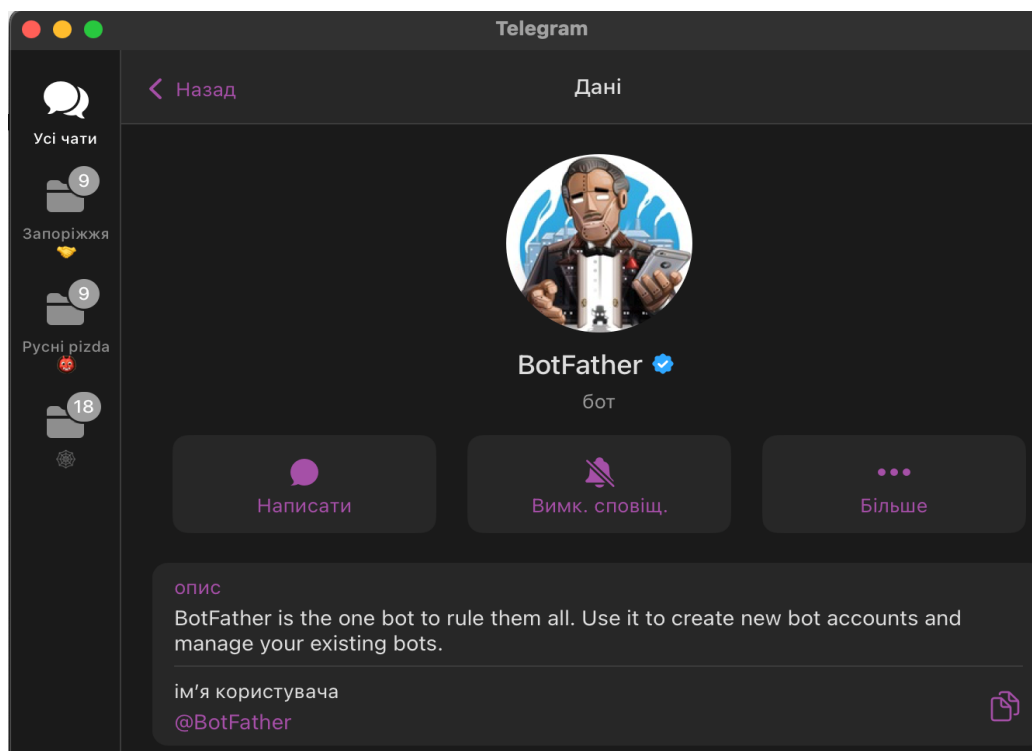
Telegram

Усі чати

9
Запоріжжя

9
Руснi pizda

18

Назад

Дані

BotFather

бот

Написати

Вимк. сповіщ.

Більше

опис
BotFather is the one bot to rule them all. Use it to create new bot accounts and manage your existing bots.

ім'я користувача
@BotFather